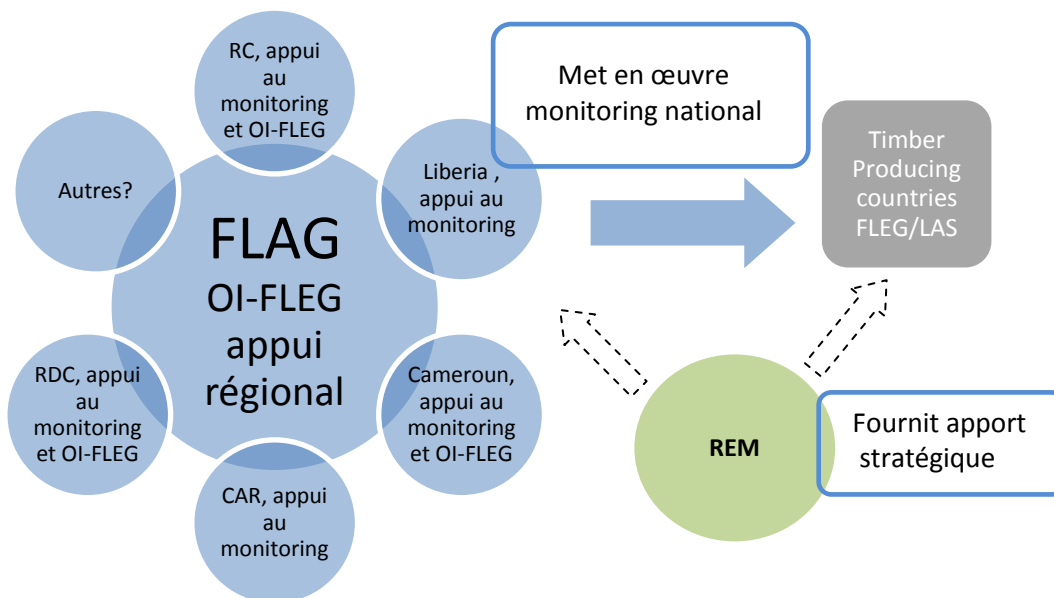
RC, appui au monitoring et OI-FLEG

Autres?

Liberia , appui au monitoring

FLAG
OI-FLEG
appui
régional

RDC, appui au monitoring et OI-FLEG

Cameroun, appui au monitoring et OI-FLEG

CAR, appui au monitoring

Met en œuvre monitoring national

Timber Producing countries FLEG/LAS

REM

Fournit apport stratégique